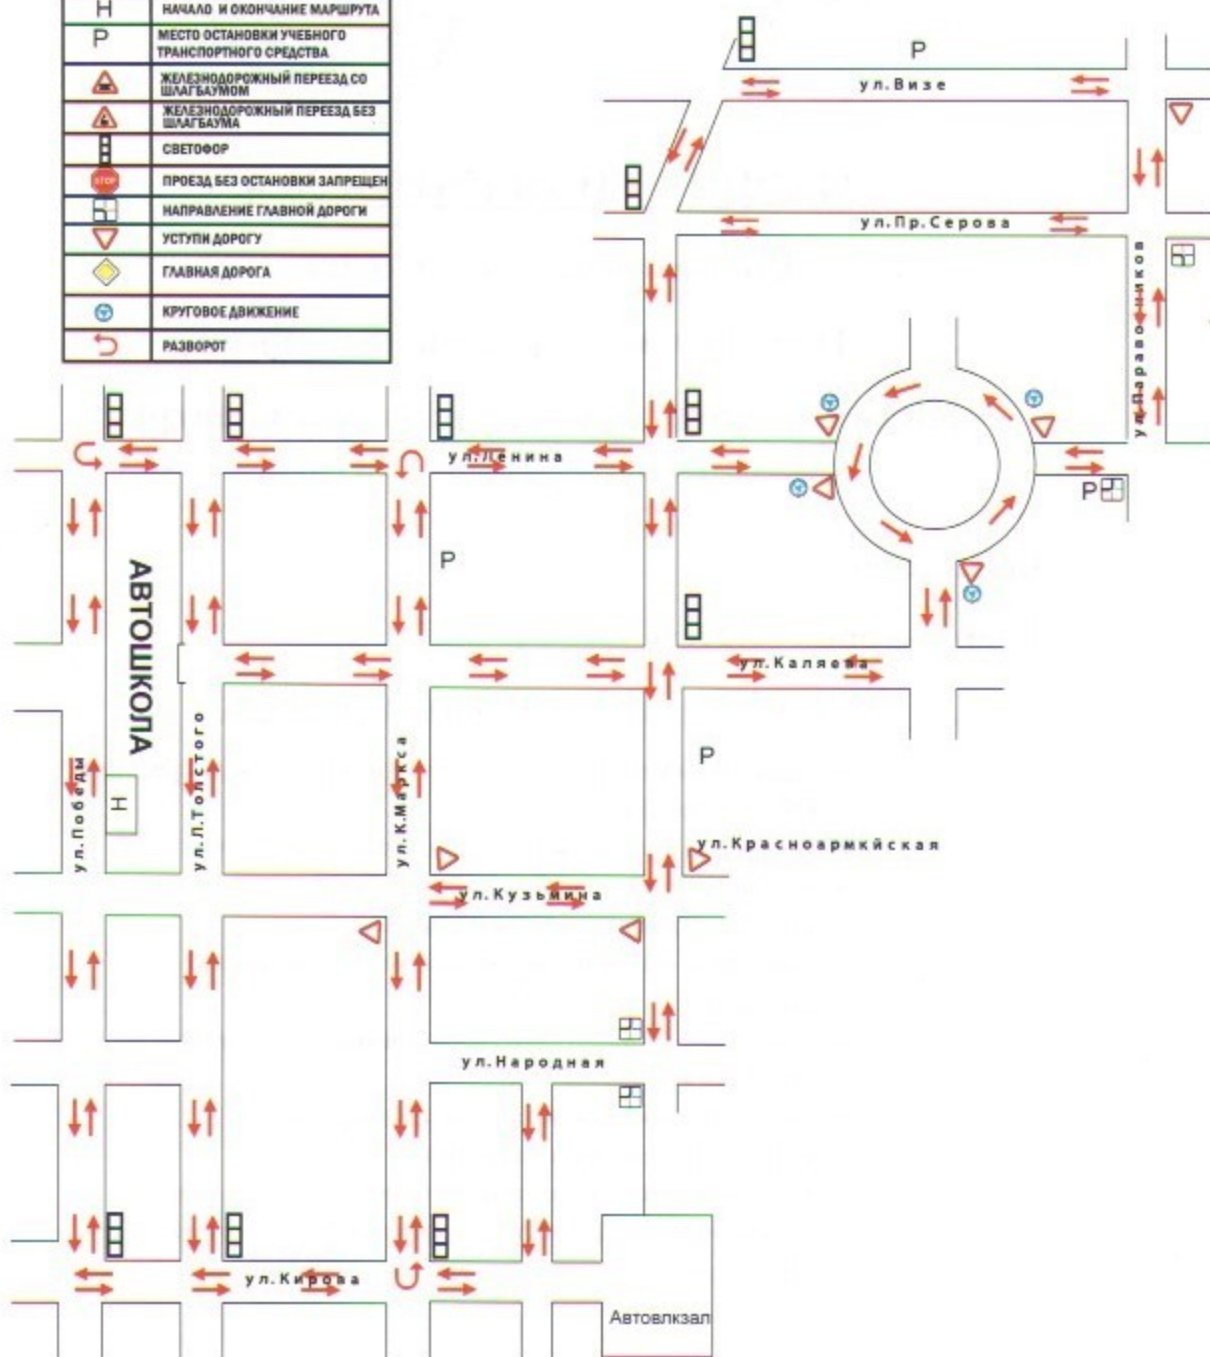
| Н | НАЧАЛО И ОКОНЧАНИЕ МАРШРУТА |
|---|---|
| Р | МЕСТО ОСТАНОВКИ УЧЕБНОГО ТРАНСПОРТНОГО СРЕДСТВА |
| | ЖЕЛЕЗНОДОРОЖНЫЙ ПЕРЕЕЗД СО ШЛАГБАУМОМ |
| | ЖЕЛЕЗНОДОРОЖНЫЙ ПЕРЕЕЗД БЕЗ ШЛАГБАУМА |
| | СВЕТОФОР |
| STOP | ПРОЕЗД БЕЗ ОСТАНОВКИ ЗАПРЕЩЕН |
| | НАПРАВЛЕНИЕ ГЛАВНОЙ ДОРОГИ |
| | УСТУПИ ДОРОГУ |
| | ГЛАВНАЯ ДОРОГА |
| | КРУГОВОЕ ДВИЖЕНИЕ |
| | РАЗВОРОТ |

Р
ул.Визе
ул.Пр.Серова
ул.Папаронников
ул.Ленина
Р
Р
АВТОШКОЛА
ул.Каляева
Р
Н
ул.Победы
ул.Л.Толстого
ул.К.Маркса
ул.Красноармкйская
ул.Кузьмина
ул.Народная
ул.Кирова
Автовлкзал